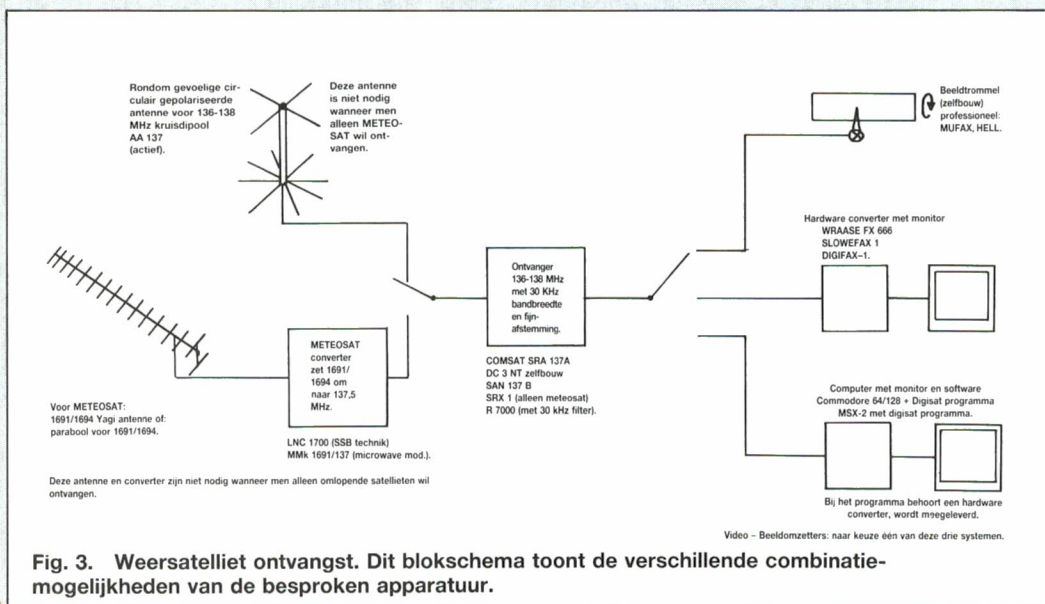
Rondom gevoelige circulair gepolariseerde antenne voor 136-138 MHz kruisdipool AA 137 (actief).

Deze antenne is niet nodig wanneer men alleen METEOSAT wil ontvangen.

Beeldtrommel (zelfbouw) professioneel: MUFAX, HELL.

Hardware converter met monitor
WRAASE FX 666
SLOWEFAX 1
DIGIFAX–1.

Ontvanger 136-138 MHz met 30 KHz bandbreedte en fijnafstemming.

METEOSAT converter zet 1691/1694 om naar 137,5 MHz.

COMSAT SRA 137A
DC 3 NT zelfbouw
SAN 137 B
SRX 1 (alleen meteosat)
R 7000 (met 30 kHz filter).

Voor METEOSAT:
1691/1694 Yagi antenne of: parabool voor 1691/1694.

LNC 1700 (SSB technik)
MMk 1691/137 (microwave mod.).

Computer met monitor en software
Commodore 64/128 + Digisat programma
MSX-2 met digisat programma.

Deze antenne en converter zijn niet nodig wanneer men alleen omlopende satellieten wil ontvangen.

Bij het programma behoort een hardware converter, wordt meegeleverd.

Video – Beeldomzetters: naar keuze één van deze drie systemen.

Fig. 3. Weersatelliet ontvangst. Dit blokschema toont de verschillende combinatiemogelijkheden van de besproken apparatuur.